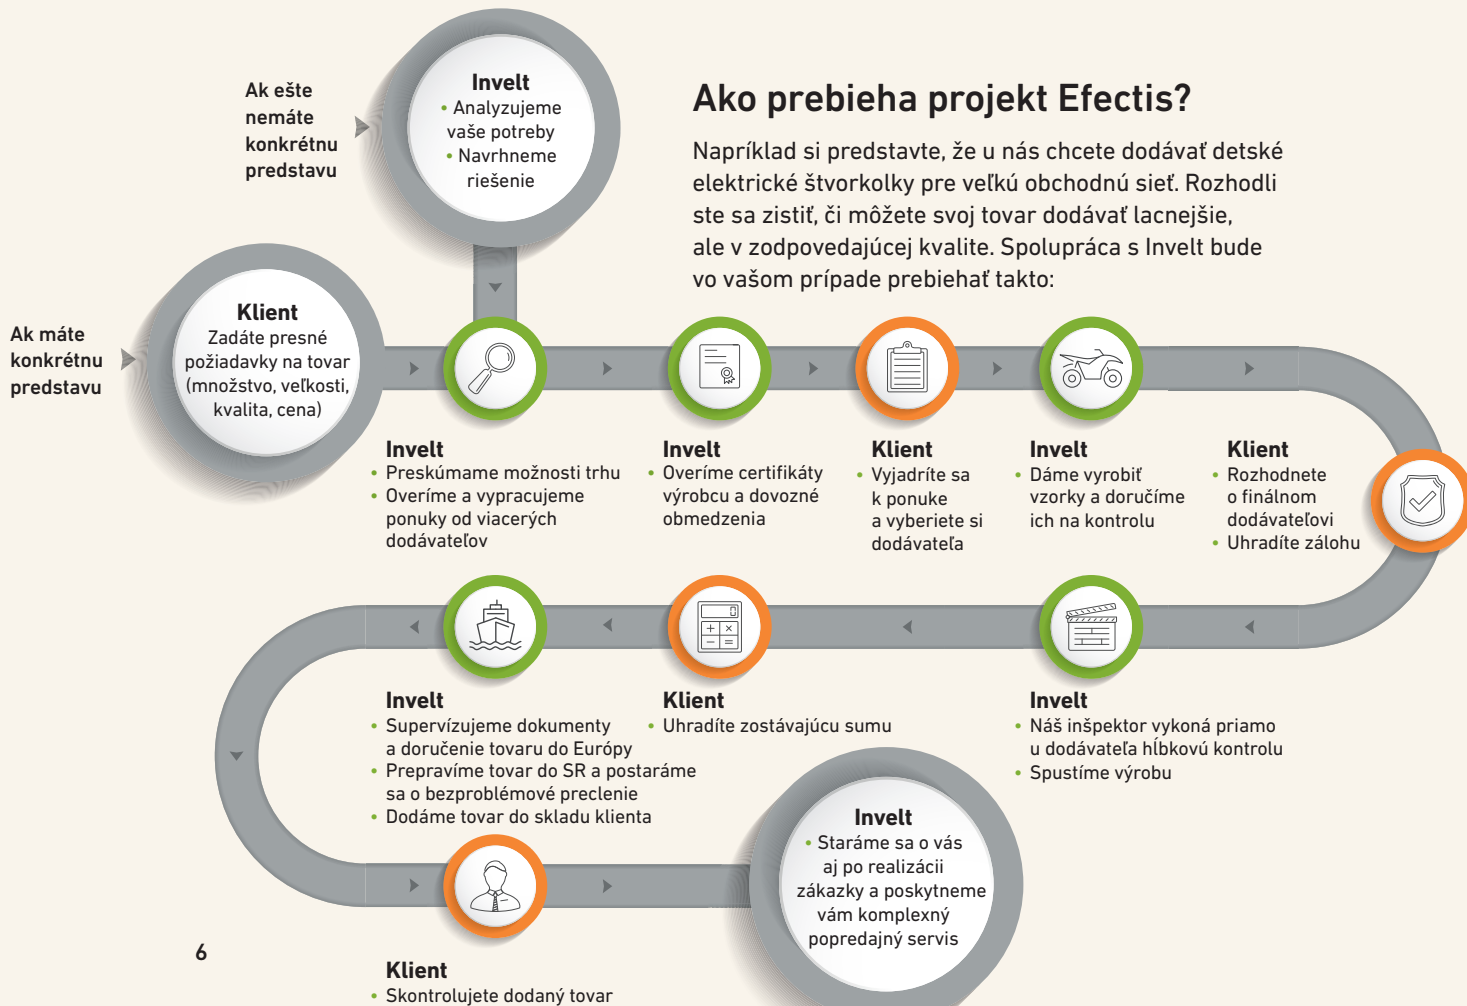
Ak ešte nemáte konkrétnu predstavu

Invelt
• Analyzujeme vaše potreby
• Navrhneme riešenie

Ako prebieha projekt Efectis?

Napríklad si predstavte, že u nás chcete dodávať detské elektrické štvorkolky pre veľkú obchodnú sieť. Rozhodli ste sa zistiť, či môžete svoj tovar dodávať lacnejšie, ale v zodpovedajúcej kvalite. Spolupráca s Invelt bude vo vašom prípade prebiehať takto:

Ak máte konkrétnu predstavu

Klient
Zadáte presné požiadavky na tovar (množstvo, veľkosti, kvalita, cena)

Invelt
• Preskúmame možnosti trhu
• Overíme a vypracujeme ponuky od viacerých dodávateľov

Invelt
• Overíme certifikáty výrobcu a dovozné obmedzenia

Klient
• Vyjadríte sa k ponuke a vyberiete si dodávateľa

Invelt
• Dáme vyrobiť vzorky a doručíme ich na kontrolu

Klient
• Rozhodnete o finálnom dodávateľovi
• Uhradíte zálohu

Invelt
• Supervízujeme dokumenty a doručenie tovaru do Európy
• Prepravíme tovar do SR a postaráme sa o bezproblémové preclenie
• Dodáme tovar do skladu klienta

Klient
• Uhradíte zostávajúcu sumu

Invelt
• Náš inšpektor vykoná priamo u dodávateľa hĺbkovú kontrolu
• Spustíme výrobu

Invelt
• Staráme sa o vás aj po realizácii zákazky a poskytneme vám komplexný popredajný servis

6

Klient
• Skontrolujete dodaný tovar